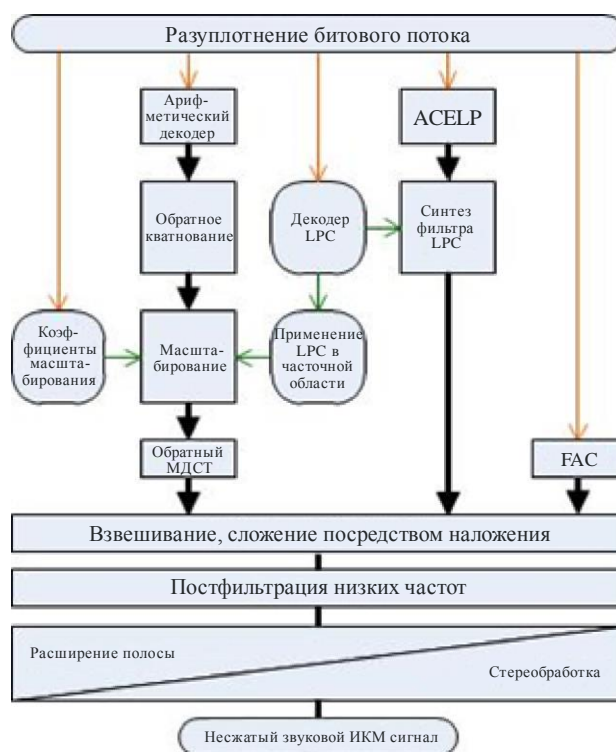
Разуплотнение битового потока

Арифметический декодер

ACELP

Обратное кватнование

Декодер LPC

Синтез фильтра LPC

Коэффициенты масштабирования

Масштабирование

Применение LPC в часточной области

Обратный МДСТ

FAC

Взвешивание, сложение посредством наложения

Постфильтрация низких частот

Расширение полосы

Стереобработка

Несжатый звуковой ИКМ сигнал